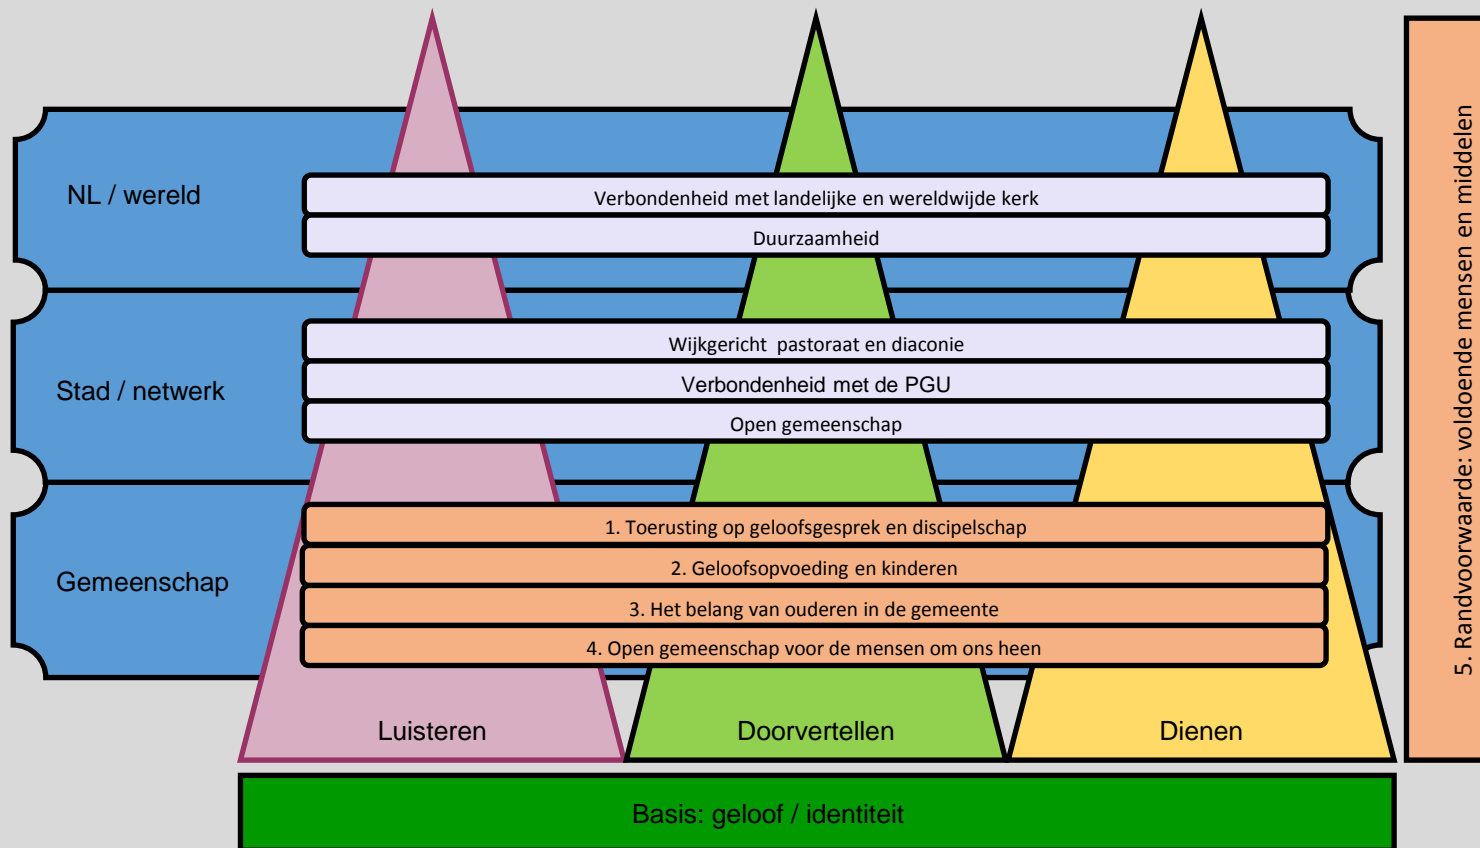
NL / wereld

Verbondenheid met landelijke en wereldwijde kerk

Duurzaamheid

Stad / netwerk

Wijkgericht pastoraat en diaconie

Verbondenheid met de PGU

Open gemeenschap

Gemeenschap

1. Toerusting op geloofsgesprek en discipelschap

2. Geloofsopvoeding en kinderen

3. Het belang van ouderen in de gemeente

4. Open gemeenschap voor de mensen om ons heen

Luisteren

Doorvertellen

Dienen

Basis: geloof / identiteit

5. Randvoorwaarde: voldoende mensen en middelen